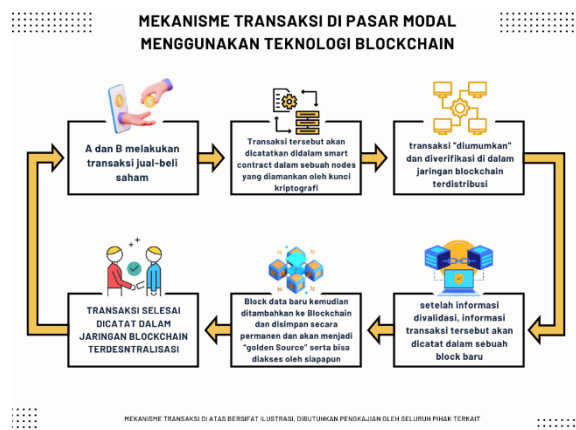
MEKANISME TRANSAKSI DI PASAR MODAL MENGGUNAKAN TEKNOLOGI BLOCKCHAIN

A dan B melakukan transaksi jual-beli saham

Transaksi tersebut akan dicatatkan didalam smart contract dalam sebuah nodes yang diamankan oleh kunci kriptografi

transaksi "diumumkan" dan diverifikasi di dalam jaringan blockchain terdistribusi

setelah informasi divalidasi, informasi transaksi tersebut akan dicatat dalam sebuah block baru

Block data baru kemudian ditambahkan ke Blockchain dan disimpan secara permanen dan akan menjadi "golden Source" serta bisa diakses oleh siapapun

TRANSAKSI SELESAI DICATAT DALAM JARINGAN BLOCKCHAIN TERDESNTRALISASI

MEKANISME TRANSAKSI DI ATAS BERSIFAT ILUSTRASI, DIBUTUHKAN PENGKAJIAN OLEH SELURUH PIHAK TERKAIT